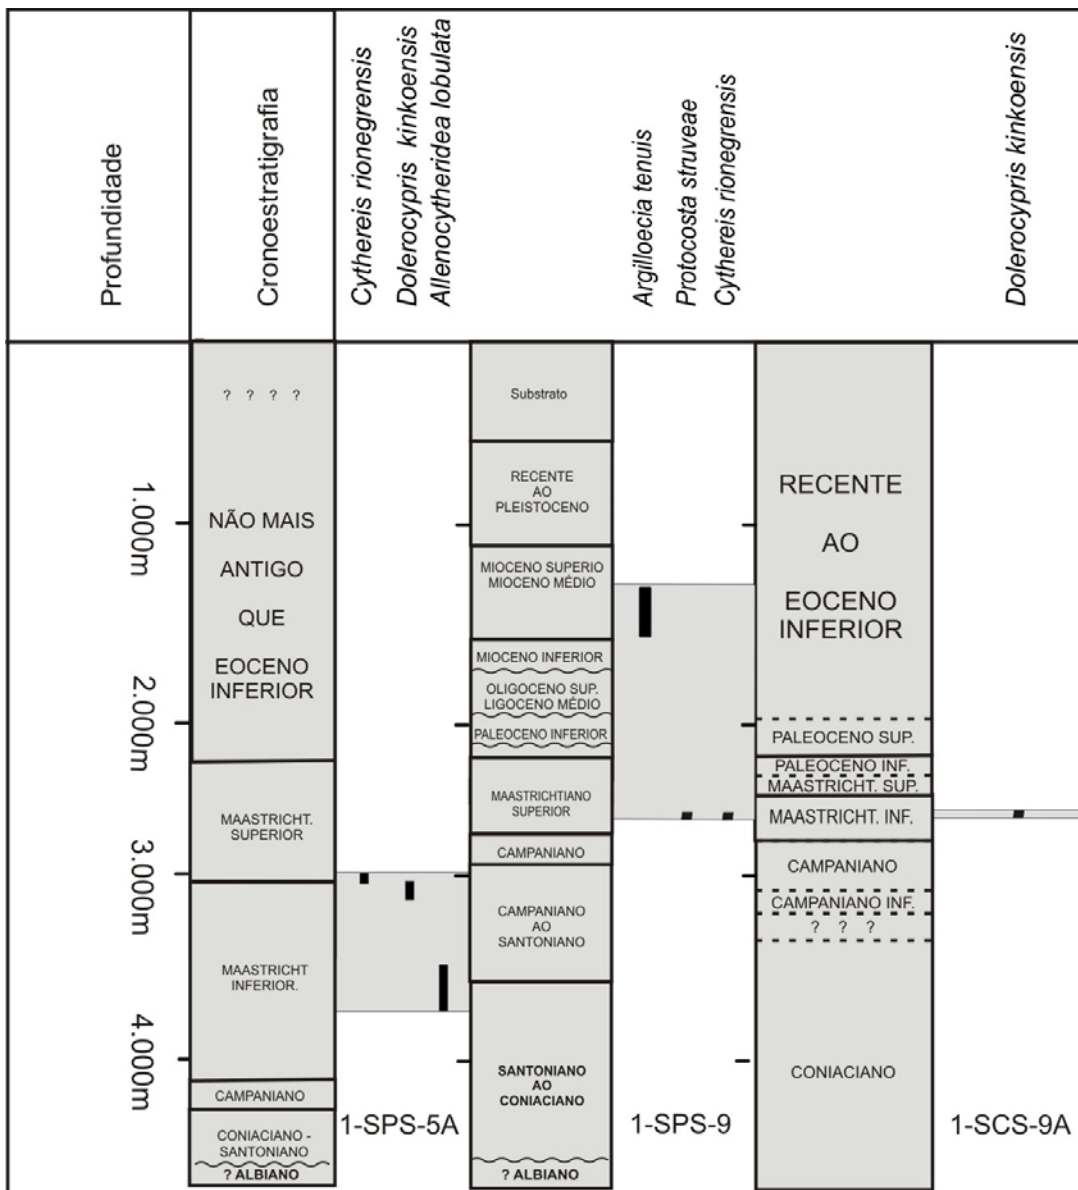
| Profundidade | Cronoestratigrafia | Cythereis rionegrensis Dolerocypris kinkoensis Allenocytheridea lobulata | | Argilloecia tenuis Protocosta struveae Cythereis rionegrensis | | Dolerocypris kinkoensis |
|---|---|---|---|---|---|---|

? ? ? ?

1.000m

NÃO MAIS ANTIGO QUE EOCENO INFERIOR

2.000m

MAASTRICHT. SUPERIOR

3.000m

MAASTRICHT INFERIOR.

4.000m

CAMPANIANO

CONIACIANO - SANTONIANO

? ALBIANO

1-SPS-5A

Substrato

RECENTE AO PLEISTOCENO

MIOCENO SUPERIO MIOCENO MÉDIO

MIOCENO INFERIOR

OLIGOCENO SUP. LIGOCENO MÉDIO

PALEOCENO INFERIOR

MAASTRICHTIANO SUPERIOR

CAMPANIANO

CAMPANIANO AO SANTONIANO

SANTONIANO AO CONIACIANO

? ALBIANO

1-SPS-9

RECENTE AO EOCENO INFERIOR

PALEOCENO SUP.

PALEOCENO INF.

MAASTRICHT. SUP.

MAASTRICHT. INF.

CAMPANIANO

CAMPANIANO INF.

? ? ?

CONIACIANO

1-SCS-9A